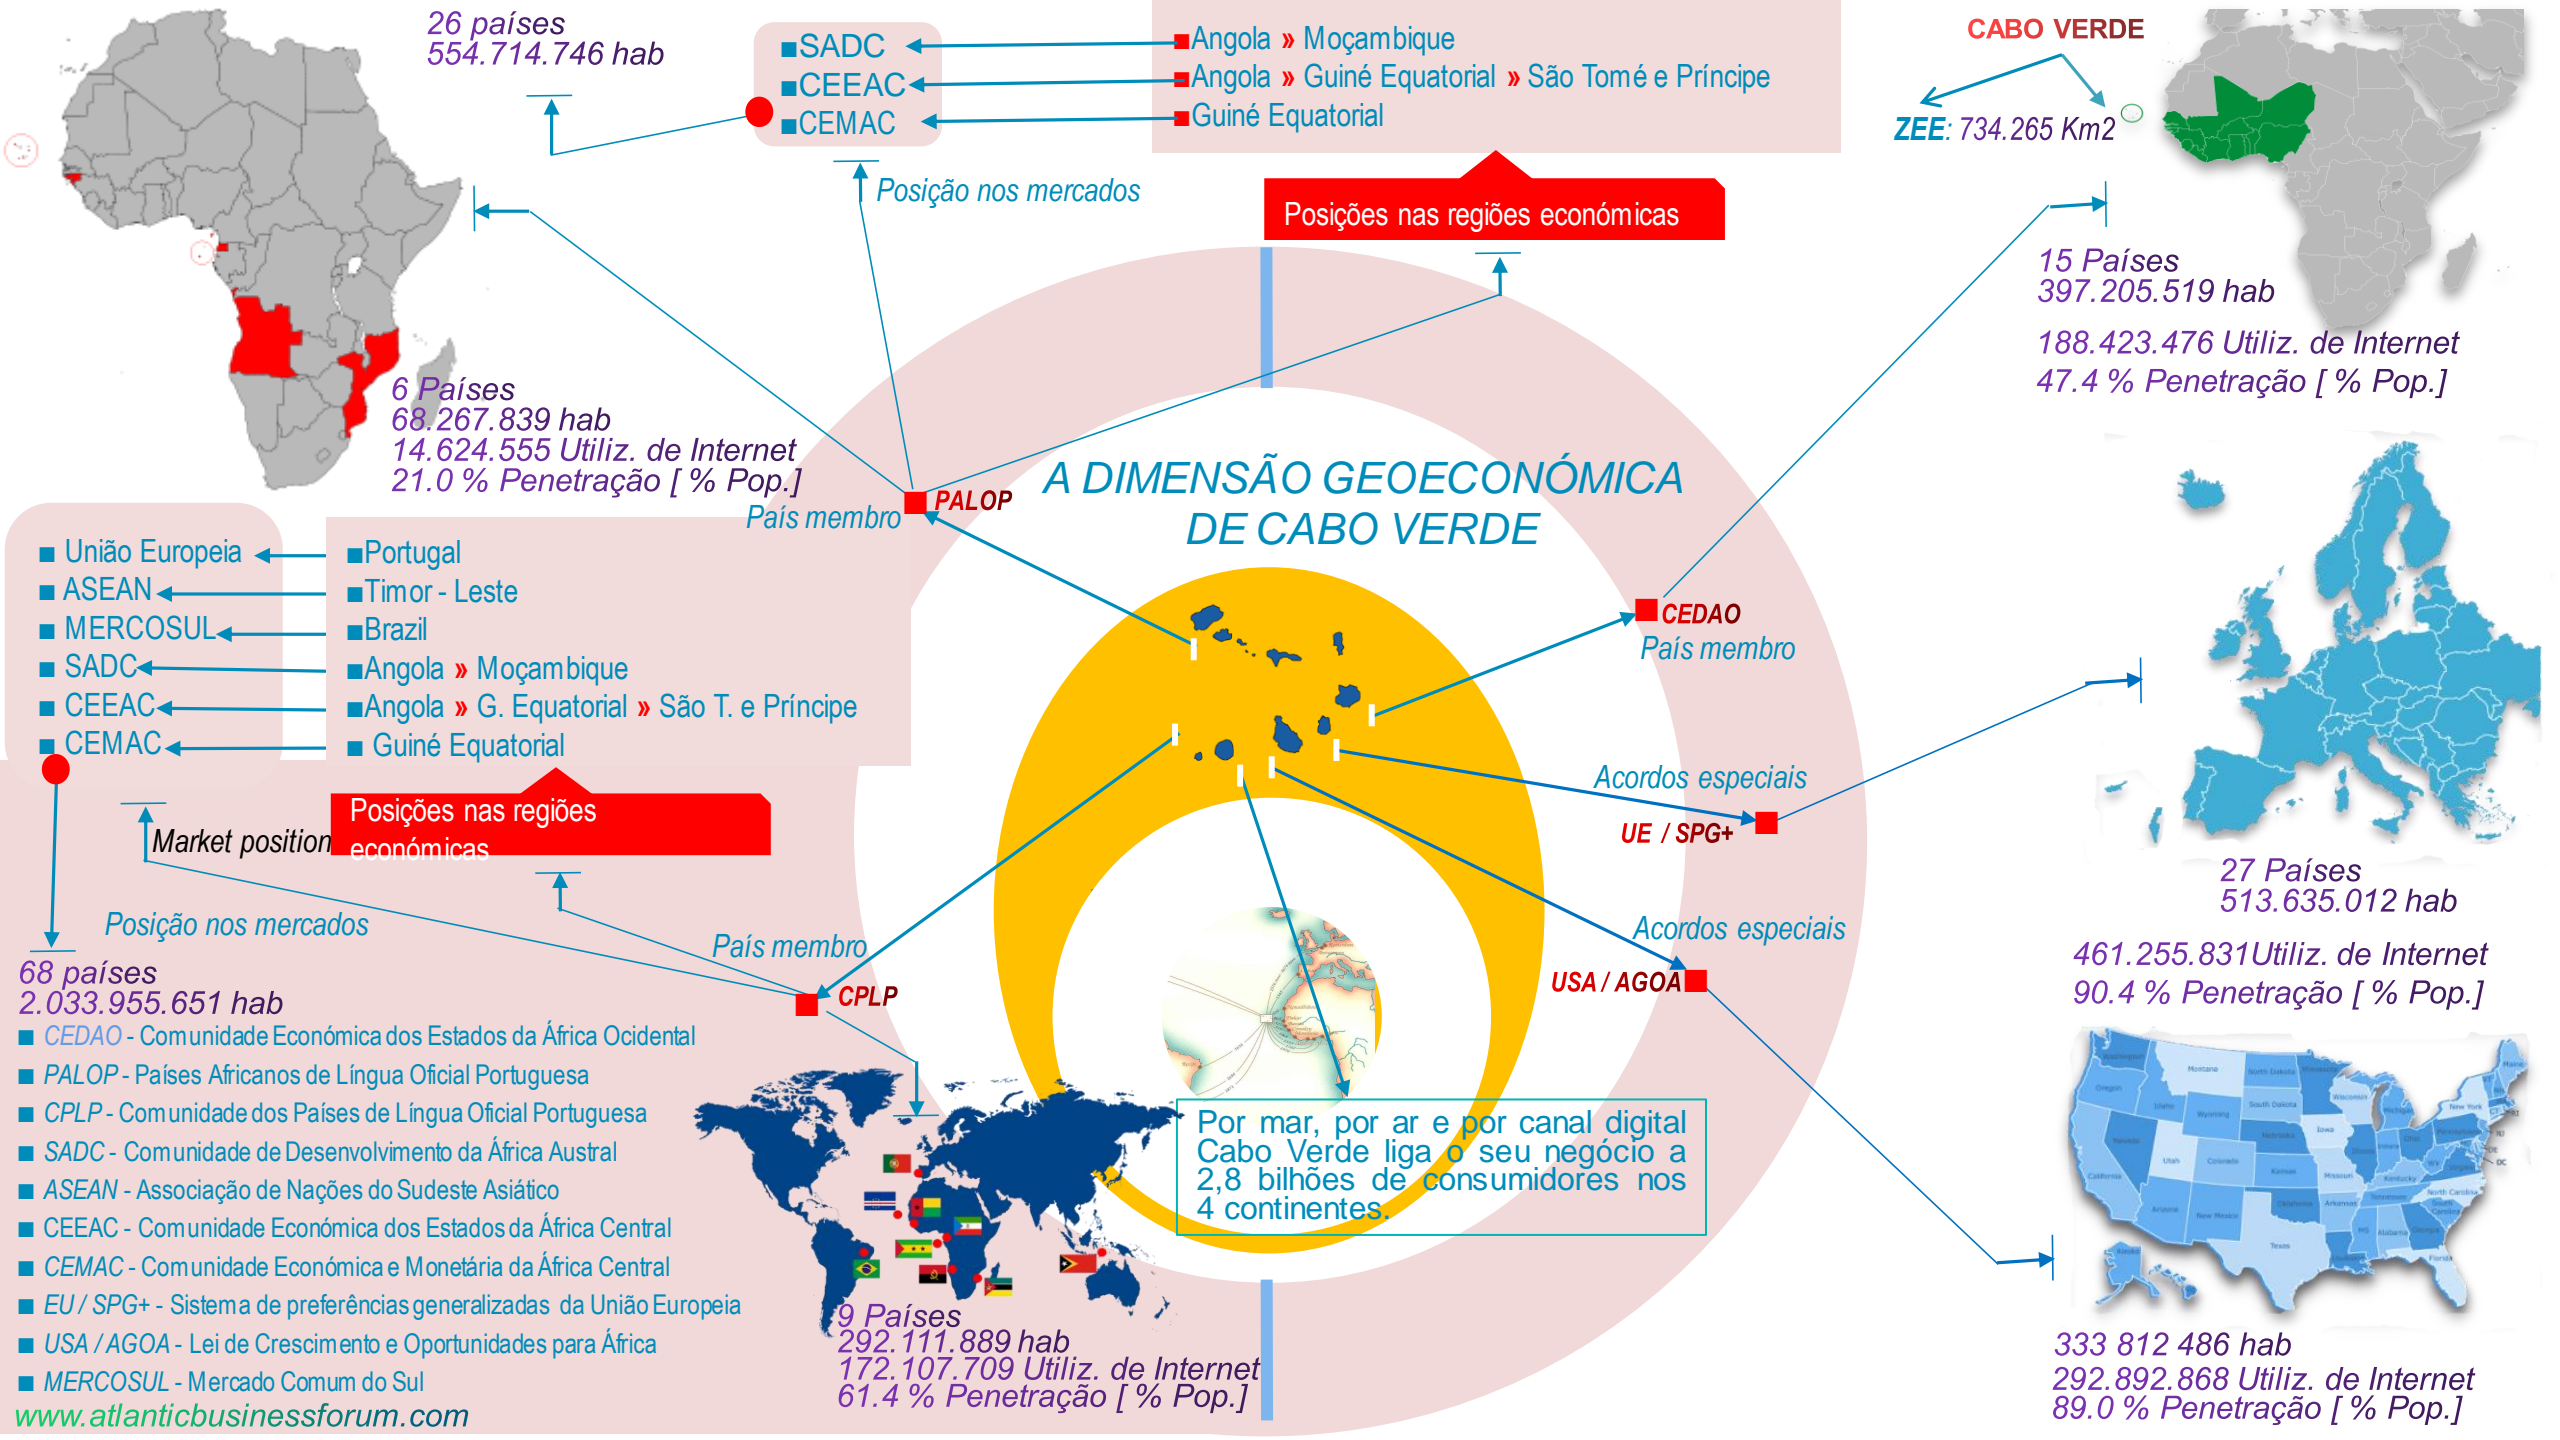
26 países
554.714.746 hab

■SADC
■CEEAC
■CEMAC

■Angola » Moçambique
■Angola » Guiné Equatorial » São Tomé e Príncipe
■Guiné Equatorial

CABO VERDE
ZEE: 734.265 Km2

Posição nos mercados

Posições nas regiões económicas

15 Países
397.205.519 hab
188.423.476 Utiliz. de Internet
47.4 % Penetração [ % Pop.]

6 Países
68.267.839 hab
14.624.555 Utiliz. de Internet
21.0 % Penetração [ % Pop.]

País membro
PALOP

A DIMENSÃO GEOECONÓMICA DE CABO VERDE

■ União Europeia
■ ASEAN
■ MERCOSUL
■ SADC
■ CEEAC
■ CEMAC

■Portugal
■Timor - Leste
■Brazil
■Angola » Moçambique
■Angola » G. Equatorial » São T. e Príncipe
■ Guiné Equatorial

CEDAO
País membro

Acordos especiais
UE / SPG+

Market position

Posições nas regiões económicas

27 Países
513.635.012 hab
461.255.831Utiliz. de Internet
90.4 % Penetração [ % Pop.]

Posição nos mercados

País membro

Acordos especiais

68 países
2.033.955.651 hab

CPLP

USA / AGOA

■ CEDAO - Comunidade Económica dos Estados da África Ocidental
■ PALOP - Países Africanos de Língua Oficial Portuguesa
■ CPLP - Comunidade dos Países de Língua Oficial Portuguesa
■ SADC - Comunidade de Desenvolvimento da África Austral
■ ASEAN - Associação de Nações do Sudeste Asiático
■ CEEAC - Comunidade Económica dos Estados da África Central
■ CEMAC - Comunidade Económica e Monetária da África Central
■ EU / SPG+ - Sistema de preferências generalizadas da União Europeia
■ USA / AGOA - Lei de Crescimento e Oportunidades para África
■ MERCOSUL - Mercado Comum do Sul
www.atlanticbusinessforum.com

Por mar, por ar e por canal digital Cabo Verde liga o seu negócio a 2,8 bilhões de consumidores nos 4 continentes.

9 Países
292.111.889 hab
172.107.709 Utiliz. de Internet
61.4 % Penetração [ % Pop.]

333 812 486 hab
292.892.868 Utiliz. de Internet
89.0 % Penetração [ % Pop.]